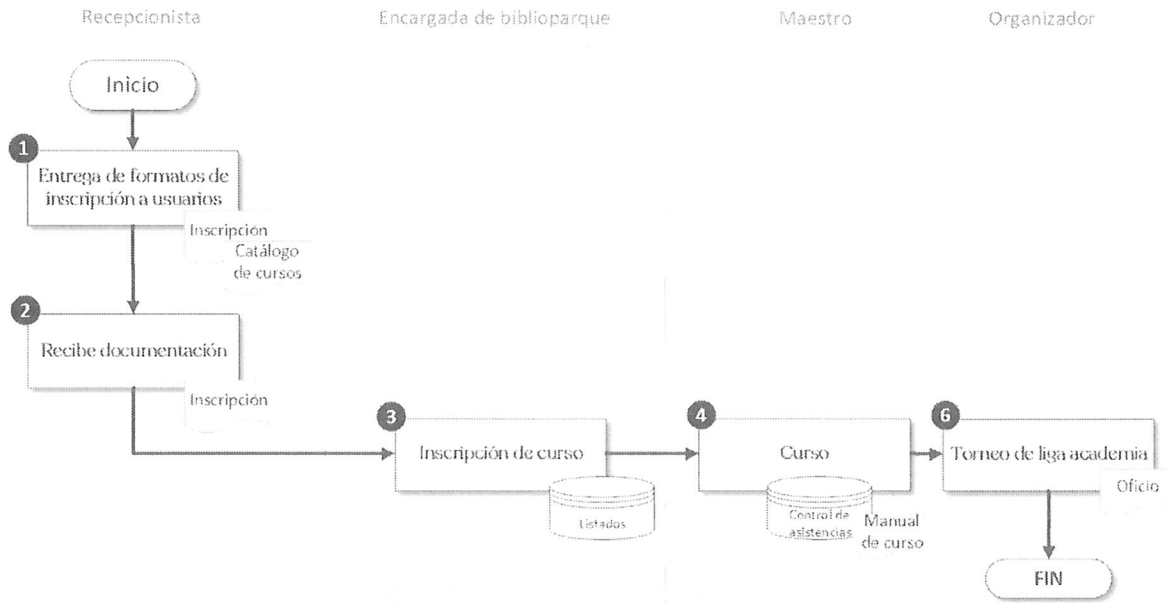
Recepcionista

Encargada de biblioparque

Maestro

Organizador

Inicio

1

Entrega de formatos de inscripción a usuarios

Inscripción

Catálogo de cursos

2

Recibe documentación

Inscripción

3

Inscripción de curso

Listados

4

Curso

Control de asistencias

Manual de curso

6

Torneo de liga academia

Oficio

FIN